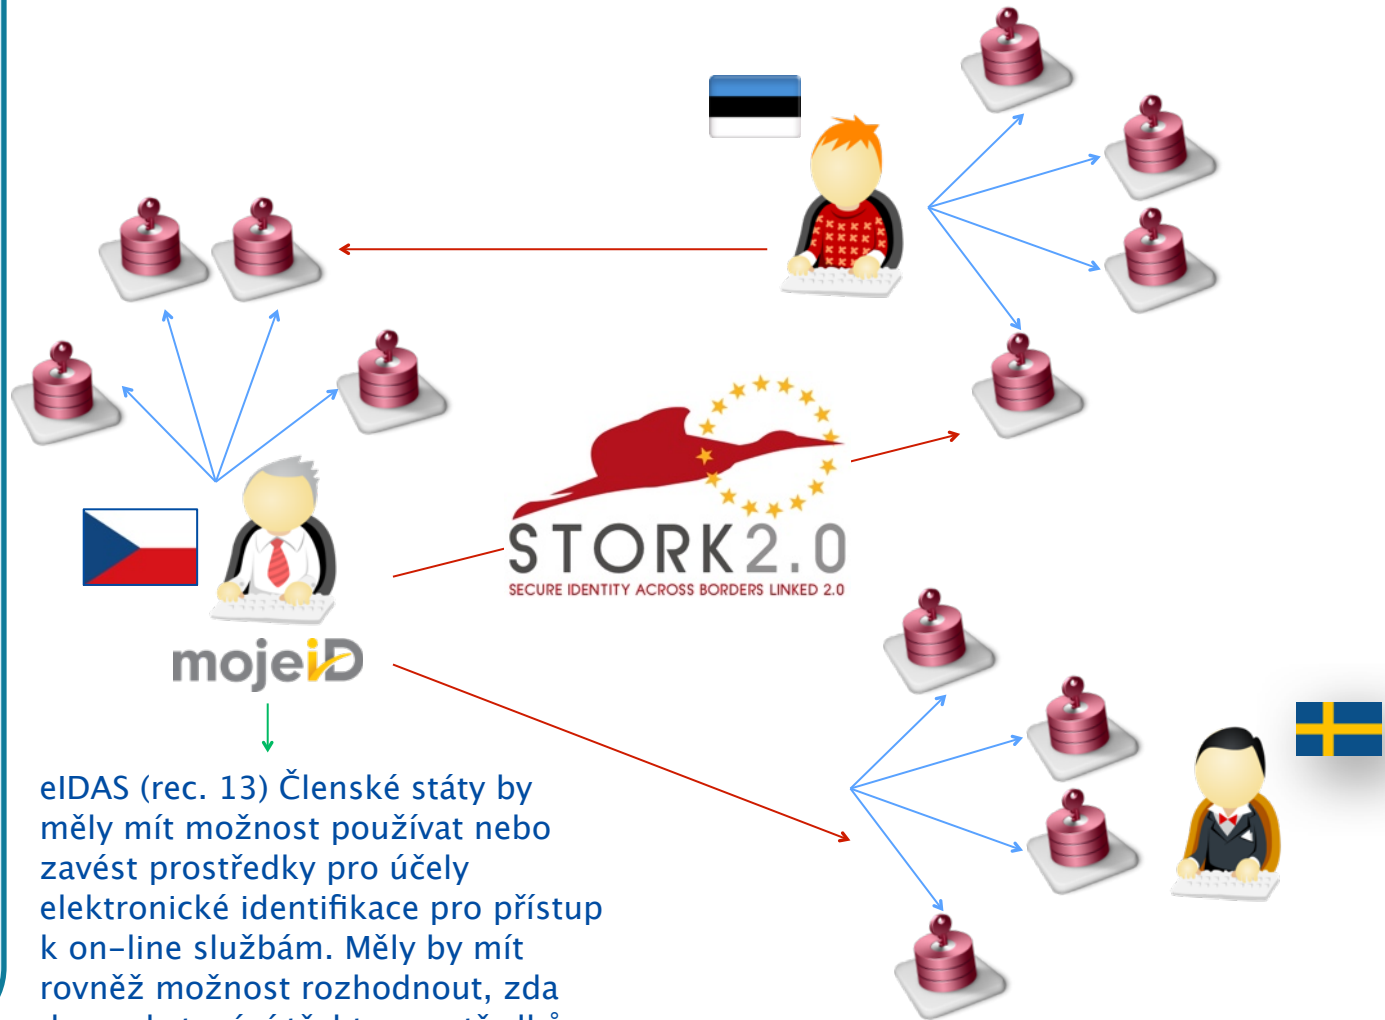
STORK2.0
SECURE IDENTITY ACROSS BORDERS LINKED 2.0

mojeID

eIDAS (rec. 13) Členské státy by měly mít možnost používat nebo zavést prostředky pro účely elektronické identifikace pro přístup k on-line službám. Měly by mít rovněž možnost rozhodnout, zda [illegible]